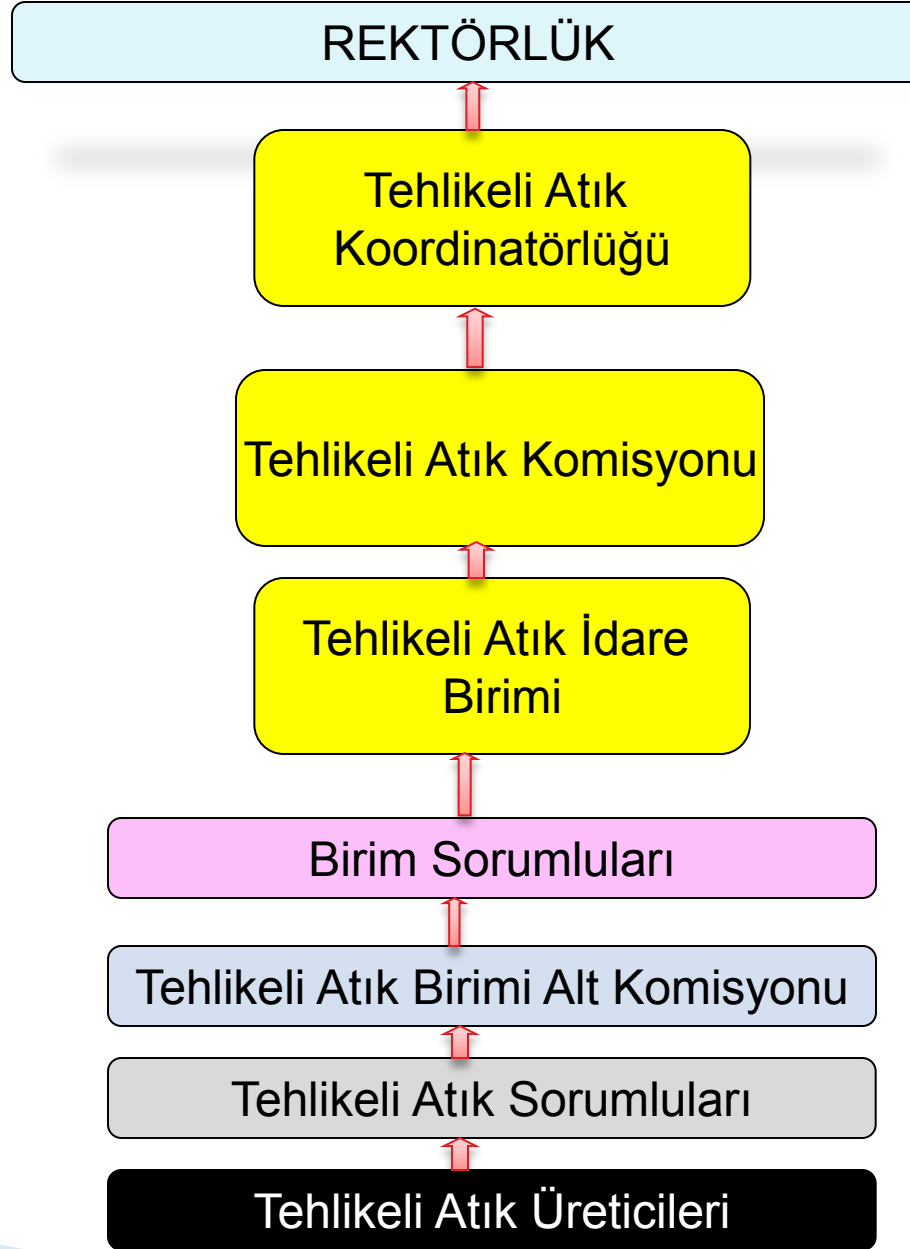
REKTÖRLÜK

Tehlikeli Atık Koordinatörlüğü

Tehlikeli Atık Komisyonu

Tehlikeli Atık İdare Birimi

Birim Sorumluları

Tehlikeli Atık Birimi Alt Komisyonu

Tehlikeli Atık Sorumluları

Tehlikeli Atık Üreticileri